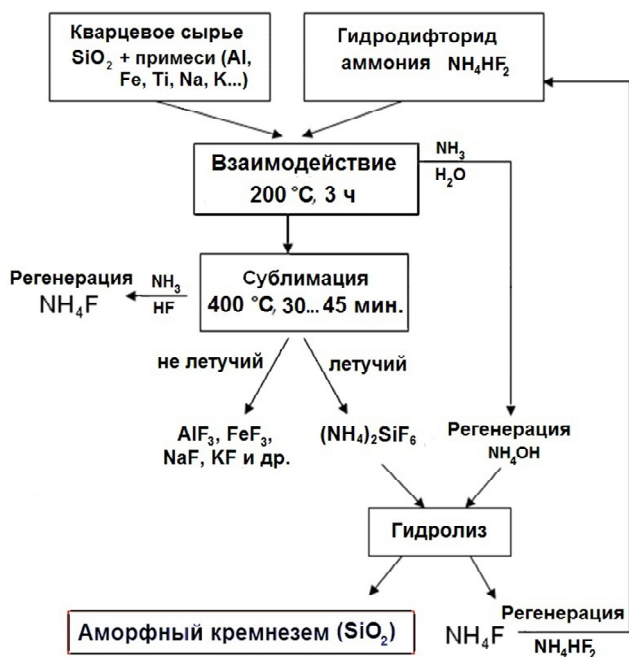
Кварцевое сырье $SiO_2$ + примеси (Al, Fe, Ti, Na, K...)

Гидродифторид аммония $NH_4HF_2$

Взаимодействие
200 °C, 3 ч

$NH_3$
$H_2O$

Регенерация
$NH_4F$

$NH_3$
HF

Сублимация
400 °C, 30...45 мин.

не летучий

летучий

$AlF_3$, $FeF_3$, NaF, KF и др.

$(NH_4)_2SiF_6$

Регенерация
$NH_4OH$

Гидролиз

Аморфный кремнезем ($SiO_2$)

$NH_4F$

Регенерация
$NH_4HF_2$